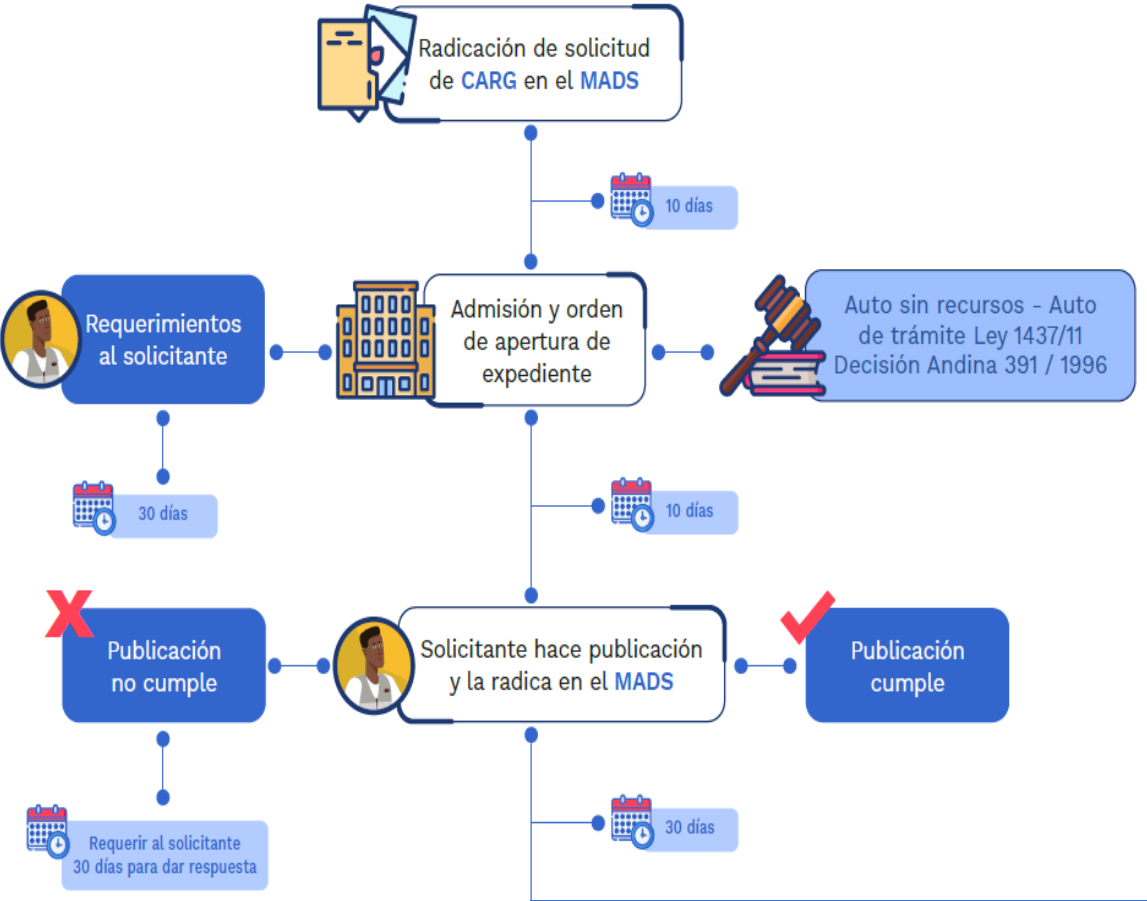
Radicación de solicitud de CARG en el MADS

10 días

Requerimientos al solicitante

Admisión y orden de apertura de expediente

Auto sin recursos - Auto de trámite Ley 1437/11 Decisión Andina 391 / 1996

30 días

10 días

Publicación no cumple

Solicitante hace publicación y la radica en el MADS

Publicación cumple

Requerir al solicitante 30 días para dar respuesta

30 días